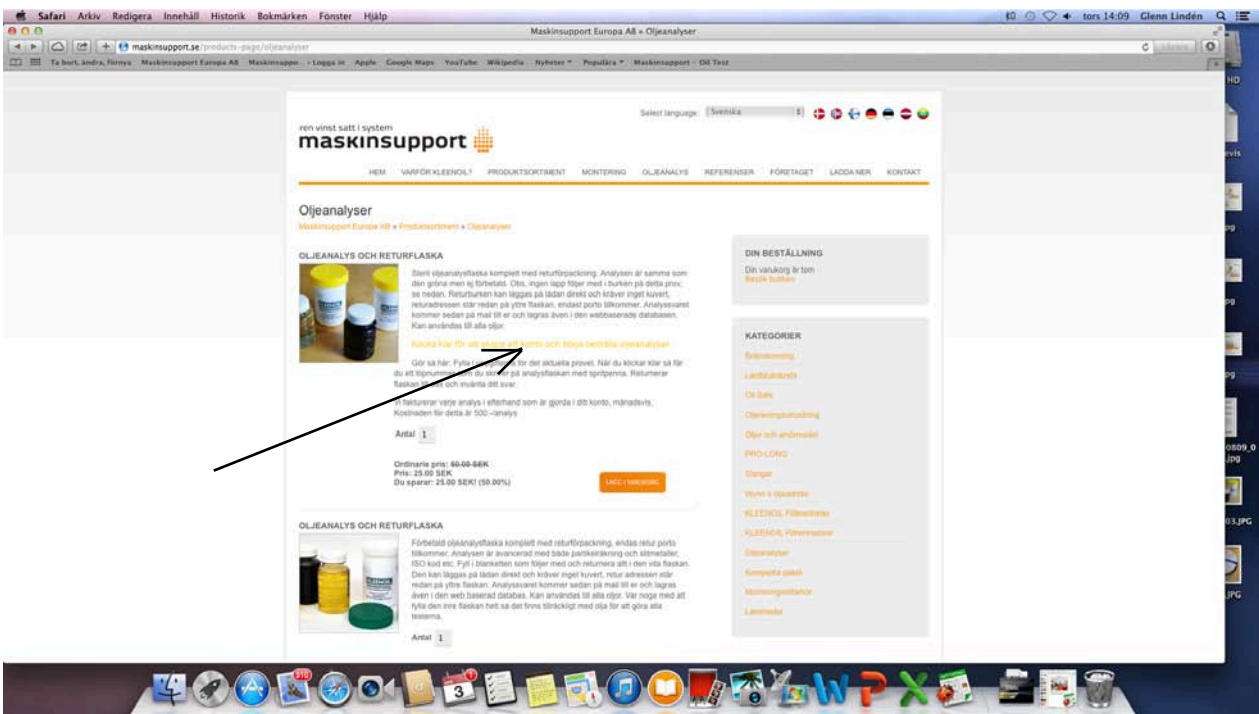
Safari Arkiv Redigera Innehåll Historik Bokmärken Fönster Hjälp

tors 14:09 Glenn Lindén

Maskinsupport Europa AB » Oljeanalyser

maskinsupport.se/products-page/oljeanalyser

Ta bort, ändra, förnya Maskinsupport Europa AB Maskinsuppo... - Logga in Apple Google Maps YouTube Wikipedia Nyheter Populära Maskinsupport - Oil Test

Select language: Svenska

ren vinst satt i system
maskinsupport

HEM VARFÖR KLEENOIL? PRODUKTSORTIMENT MONTERING OLJEANALYS REFERENSER FÖRETAGET LADDA NER KONTAKT

Oljeanalyser

Maskinsupport Europa AB » Produktsortiment » Oljeanalyser

OLJEANALYS OCH RETURFLASKA

Steril oljeanalysflaska komplett med returförpackning. Analysen är samma som den gröna men ej förbetald. Obs, ingen lapp följer med i burken på detta prov, se nedan. Returburken kan läggas på lådan direkt och kräver inget kuvert, returadressen står redan på yttre flaskan, endast porto tillkommer. Analyssvaret kommer sedan på mail till er och lagras även i den webbaserade databasen. Kan användas till alla oljor.

Klicka här för att skapa ett konto och sedan beställa oljeanalysen

Gör så här: Fylla i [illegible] för det aktuella provet. När du klickar klar så får du ett löpnummer som du skriver på analysflaskan med spritpenna. Returnerar flaskan till oss och invänta ditt svar.

Vi fakturerar varje analys i efterhand som är gjorda i ditt konto, månadsvis. Kostnaden för detta är 500:-/analys

Antal 1

Ordinarie pris: 50.00 SEK
Pris: 25.00 SEK
Du sparar: 25.00 SEK! (50.00%)

LÄGG I VARUKORG

OLJEANALYS OCH RETURFLASKA

Förbetald oljeanalysflaska komplett med returförpackning, endast retur porto tillkommer. Analysen är avancerad med både partikelräkning och slitmetaller, ISO kod etc. Fyll i blanketten som följer med och returnera allt i den vita flaskan. Den kan läggas på lådan direkt och kräver inget kuvert, retur adressen står redan på yttre flaskan. Analyssvaret kommer sedan på mail till er och lagras även i den web baserad databas. Kan användas till alla oljor. Var noga med att fylla den inre flaskan helt så det finns tillräckligt med olja för att göra alla testerna.

Antal 1

DIN BESTÄLLNING
Din varukorg är tom
Besök butiken

KATEGORIER
Entreprenad
Lantbrukare
Oil Safe
Oljereningsutrustning
Oljor och smörjmedel
PRO-LONG
Slangar
Wynn's tillsatser
KLEENOIL Filterelement
KLEENOIL Filterinsatser
Oljeanalyser
Kompletta paket
Monteringsdetaljer
Läsbrev

HD
evis
pg
pg
0809_0
.jpg
03.JPG
JPG